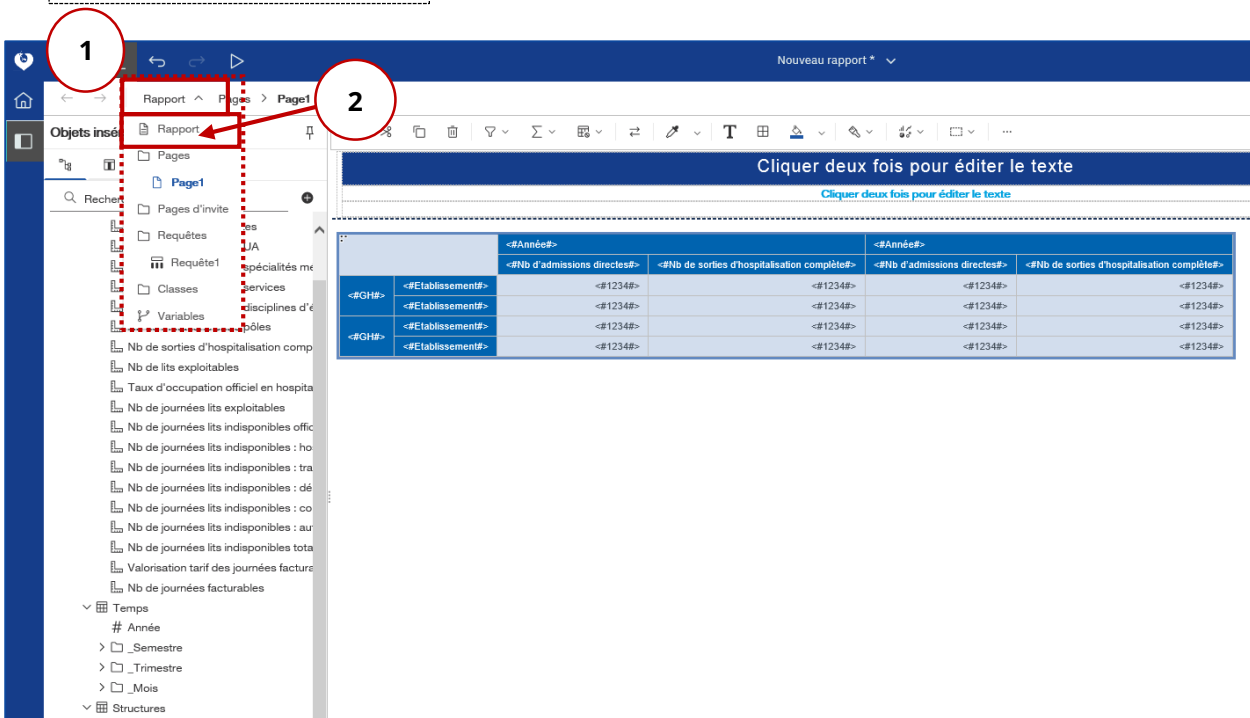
1

2

Nouveau rapport *

Rapport Pages Page1

Objets insé

Rapport

Pages

Page1

Pages d'invite

Requêtes

Requête1

Classes

Variables

Recher

es

UA

spécialités me

services

disciplines d'é

pôles

Nb de sorties d'hospitalisation comp

Nb de lits exploitables

Taux d'occupation officiel en hospita

Nb de journées lits exploitables

Nb de journées lits indisponibles offic

Nb de journées lits indisponibles : ho

Nb de journées lits indisponibles : tra

Nb de journées lits indisponibles : dé

Nb de journées lits indisponibles : co

Nb de journées lits indisponibles : au

Nb de journées lits indisponibles tota

Valorisation tarif des journées factura

Nb de journées facturables

Temps

Année

_Semestre

_Trimestre

_Mois

Structures

Cliquer deux fois pour éditer le texte

Cliquer deux fois pour éditer le texte

| | | <#Année#> | | <#Année#> | |
|---|---|---|---|---|---|
| | | <#Nb d'admissions directes#> | <#Nb de sorties d'hospitalisation complète#> | <#Nb d'admissions directes#> | <#Nb de sorties d'hospitalisation complète#> |
| <#GH#> | <#Etablissement#> | <#1234#> | <#1234#> | <#1234#> | <#1234#> |
| | <#Etablissement#> | <#1234#> | <#1234#> | <#1234#> | <#1234#> |
| <#GH#> | <#Etablissement#> | <#1234#> | <#1234#> | <#1234#> | <#1234#> |
| | <#Etablissement#> | <#1234#> | <#1234#> | <#1234#> | <#1234#> |